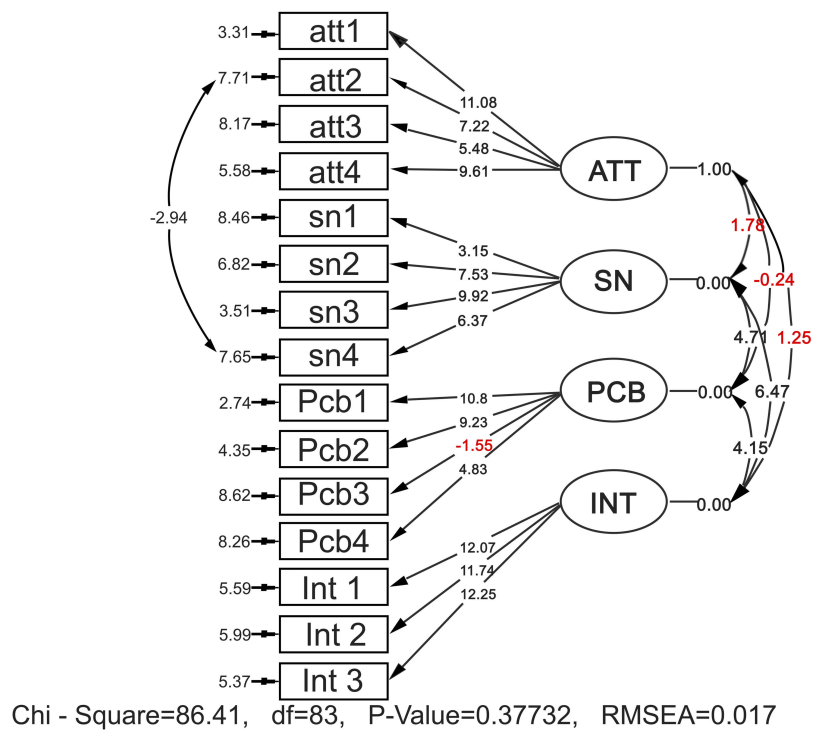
3.31 att1
7.71 att2
8.17 att3
5.58 att4
8.46 sn1
6.82 sn2
3.51 sn3
7.65 sn4
2.74 Pcb1
4.35 Pcb2
8.62 Pcb3
8.26 Pcb4
5.59 Int 1
5.99 Int 2
5.37 Int 3

-2.94

11.08
7.22
5.48
9.61
ATT
1.00

3.15
7.53
9.92
6.37
SN
0.00

10.8
9.23
-1.55
4.83
PCB
0.00

12.07
11.74
12.25
INT
0.00

1.78
-0.24
1.25
4.71
6.47
4.15

Chi - Square=86.41, df=83, P-Value=0.37732, RMSEA=0.017